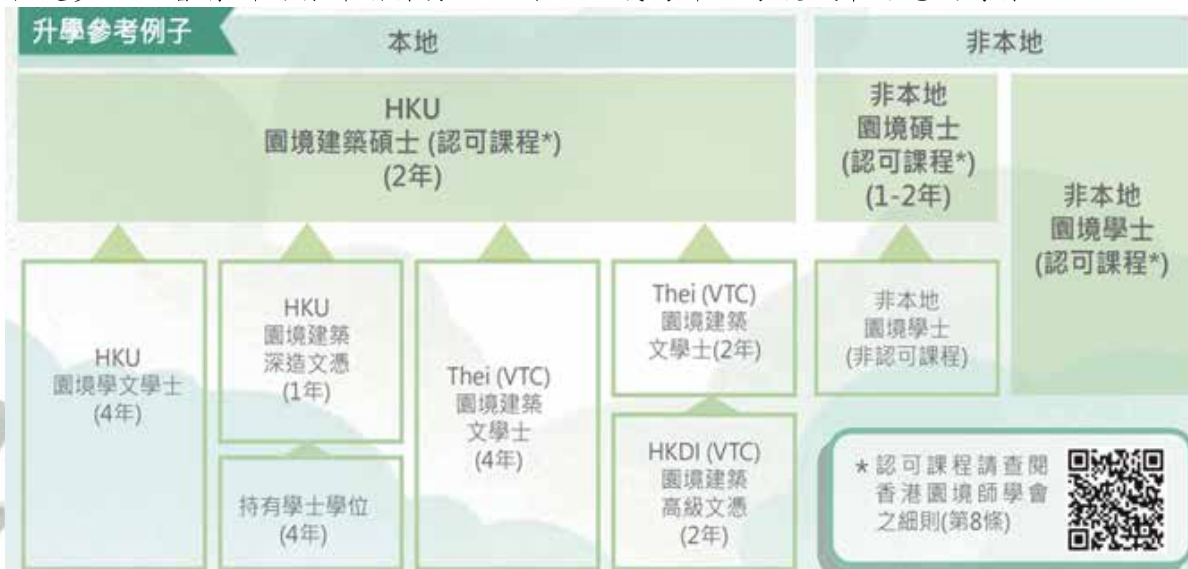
升學參考例子

本地

非本地

HKU
園境建築碩士 (認可課程*)
(2年)

非本地
園境碩士
(認可課程*)
(1-2年)

非本地
園境學士
(認可課程*)

HKU
園境學文學士
(4年)

HKU
園境建築
深造文憑
(1年)

持有學士學位
(4年)

Thei (VTC)
園境建築
文學士
(4年)

Thei (VTC)
園境建築
文學士(2年)

HKDI (VTC)
園境建築
高級文憑
(2年)

非本地
園境學士
(非認可課程)

*認可課程請查閱香港園境師學會之細則(第8條)